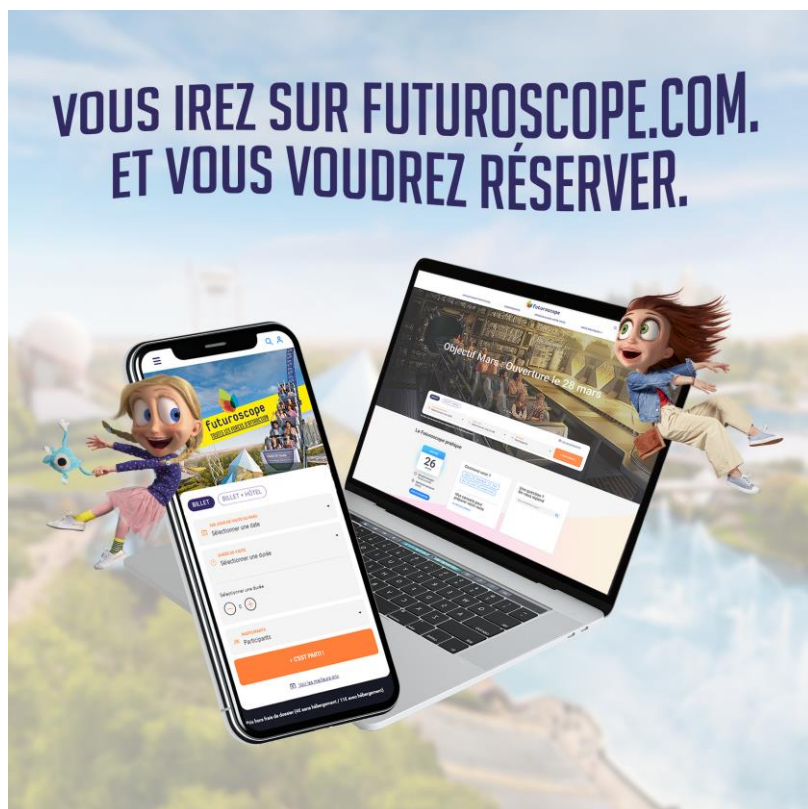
VOUS IREZ SUR FUTUROSCOPE.COM.
ET VOUS VOUDREZ RÉSERVER.

futuroscope

BILLET
BILLET + HÔTEL

Sélectionner une date

Sélectionner une durée

Participants

C'EST PARTI !

futuroscope

Objectif Mars - Ouverture le 28 mars

Le Futuroscope pratique

26